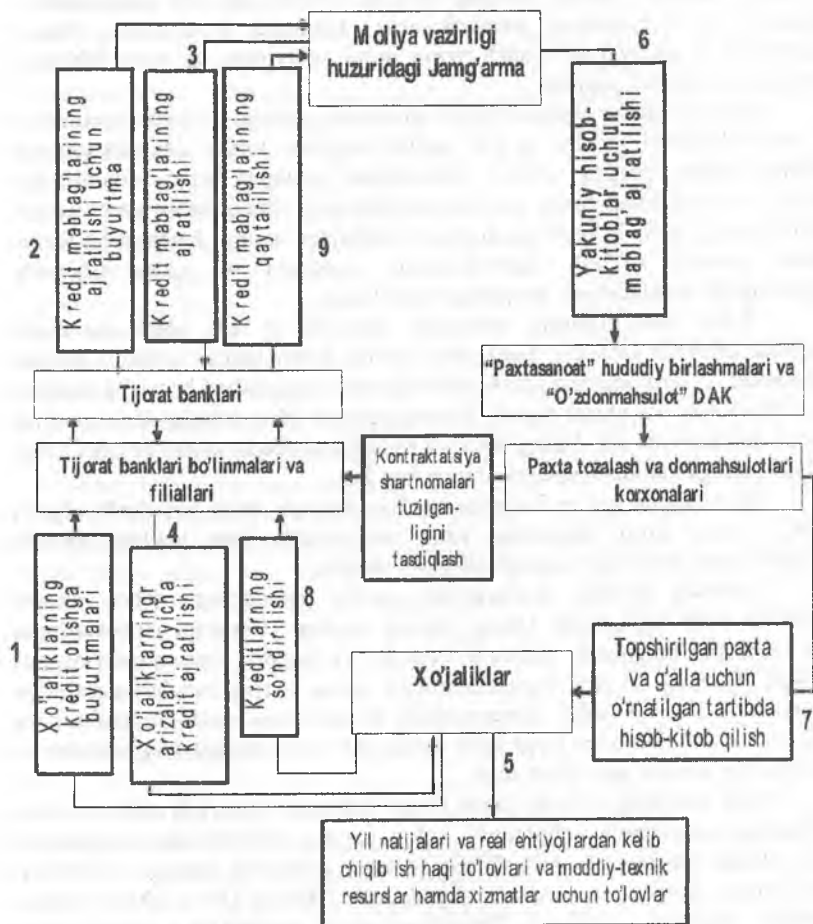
Moliya vazirligi huzuridagi Jamg'arma

3

6

2

Kredit mablag'larining ajratilishi uchun buyurtma

Kredit mablag'larining ajratilishi

Kredit mablag'larining qaytarilishi

9

Yakuniy hisob-kitoblar uchun mablag' ajratilishi

"Paxtasanoat" hududiy birlashmalari va "O'zdonmahsulot" DAK

Tijorat banklari

Tijorat banklari bo'linmalari va filiallari

Kontraktatsiya shartnomalari tuzilganligini tasdiqlash

Paxta tozalash va donmahsulotlari korxonalari

4

1

Xo'jaliklarning kredit olishga buyurtmalari

Xo'jaliklarningr arizalari bo'yicha kredit ajratilishi

Kreditlarning so'ndirilishi

8

Xo'jaliklar

Topshirilgan paxta va g'alla uchun o'rnatilgan tartibda hisob-kitob qilish

7

5

Yil natijalari va real ehtiyojlardan kelib chiqib ish haqi to'lovlari va moddiy-texnik resurslar hamda xizmatlar uchun to'lovlar